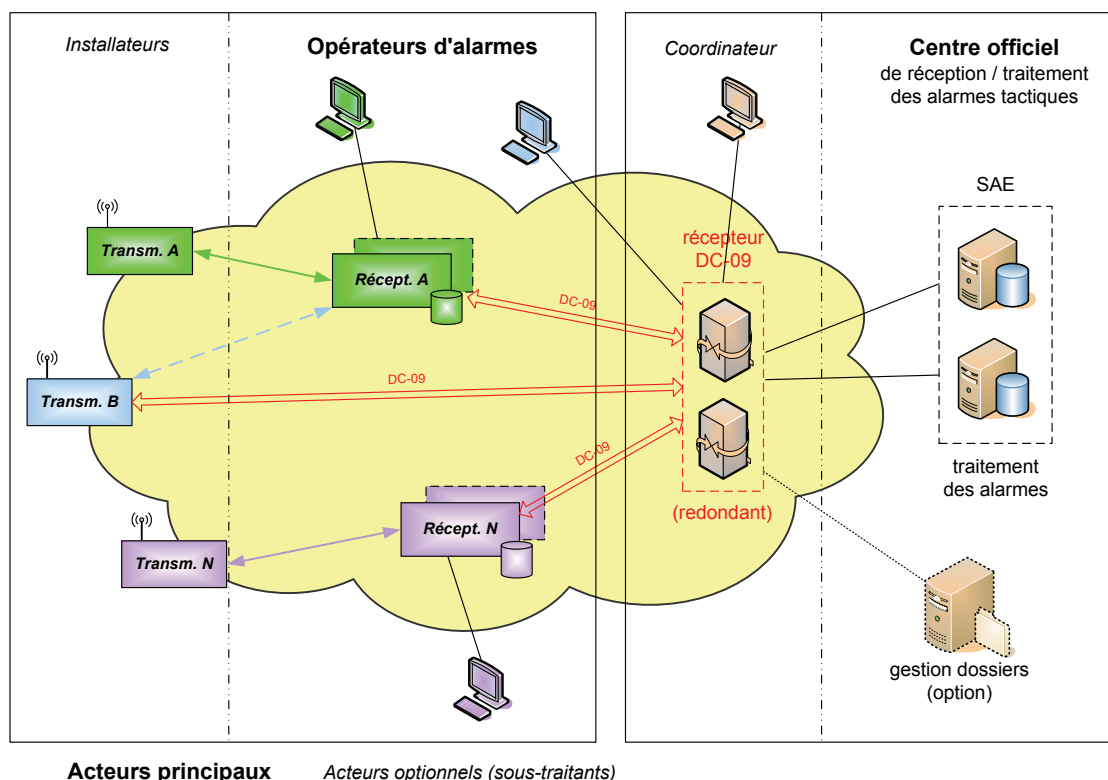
Installateurs

Opérateurs d'alarmes

Coordinateur

Centre officiel
de réception / traitement des alarmes tactiques

Transm. A

Récept. A

récepteur DC-09

SAE

DC-09

Transm. B

DC-09

DC-09

traitement des alarmes

(redondant)

Récept. N

Transm. N

gestion dossiers (option)

Acteurs principaux

Acteurs optionnels (sous-traitants)